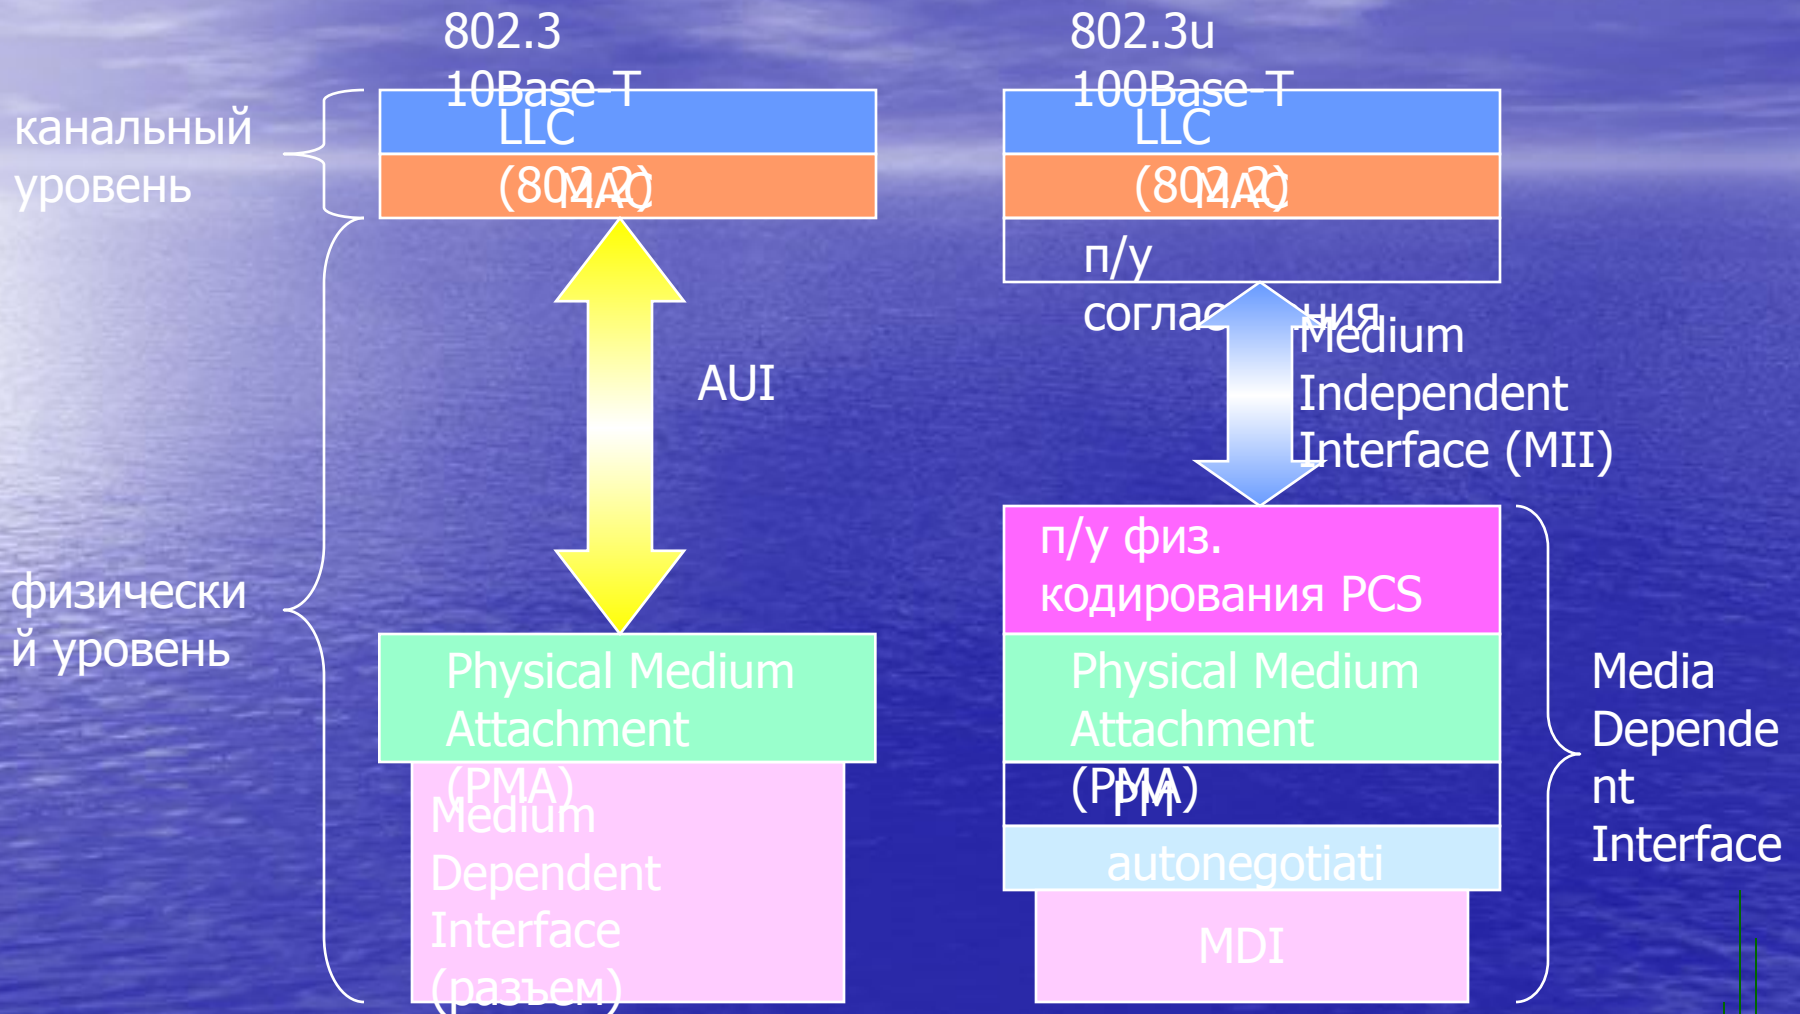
канальный уровень

физически й уровень

802.3
10Base-T

LLC
(802.2)

MAC

AUI

Physical Medium Attachment (PMA)

Medium Dependent Interface (разъем)

802.3u
100Base-T

LLC
(802.2)

MAC

п/у согласования

Medium Independent Interface (MII)

п/у физ. кодирования PCS

Physical Medium Attachment (PMA)

PMD

autonegotiati

MDI

Media Dependent Interface